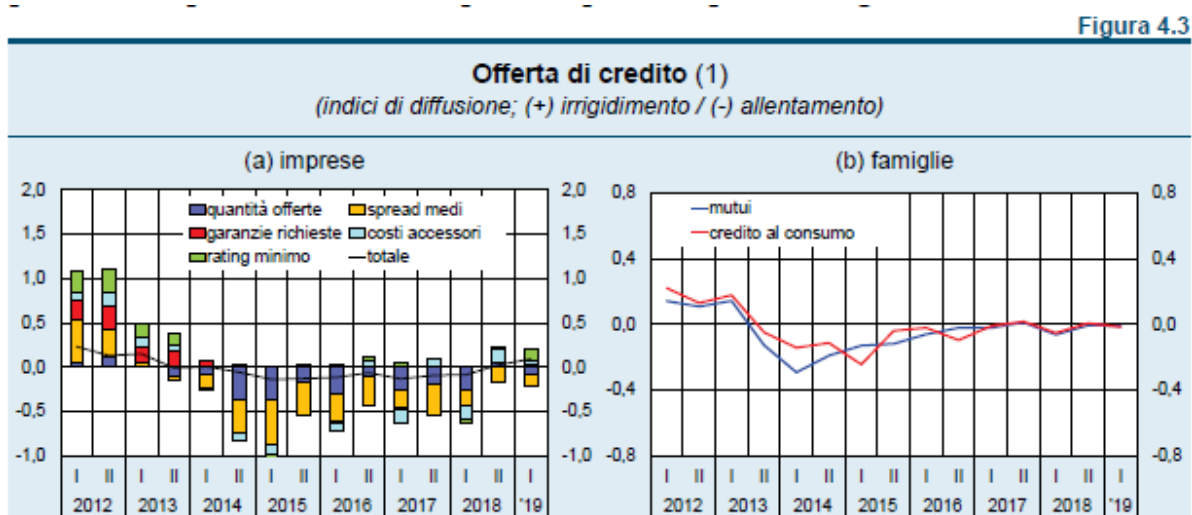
Figura 4.3

Offerta di credito (1)
(indici di diffusione; (+) irrigidimento / (-) allentamento)

(a) imprese

quantità offerte
spread medi
garanzie richieste
costi accessori
rating minimo
totale

2,0
1,5
1,0
0,5
0,0
-0,5
-1,0

2,0
1,5
1,0
0,5
0,0
-0,5
-1,0

I II I II I II I II I II I II I II I
2012 2013 2014 2015 2016 2017 2018 '19

(b) famiglie

mutui
credito al consumo

0,8
0,4
0,0
-0,4
-0,8

0,8
0,4
0,0
-0,4
-0,8

I II I II I II I II I II I II I II I
2012 2013 2014 2015 2016 2017 2018 '19